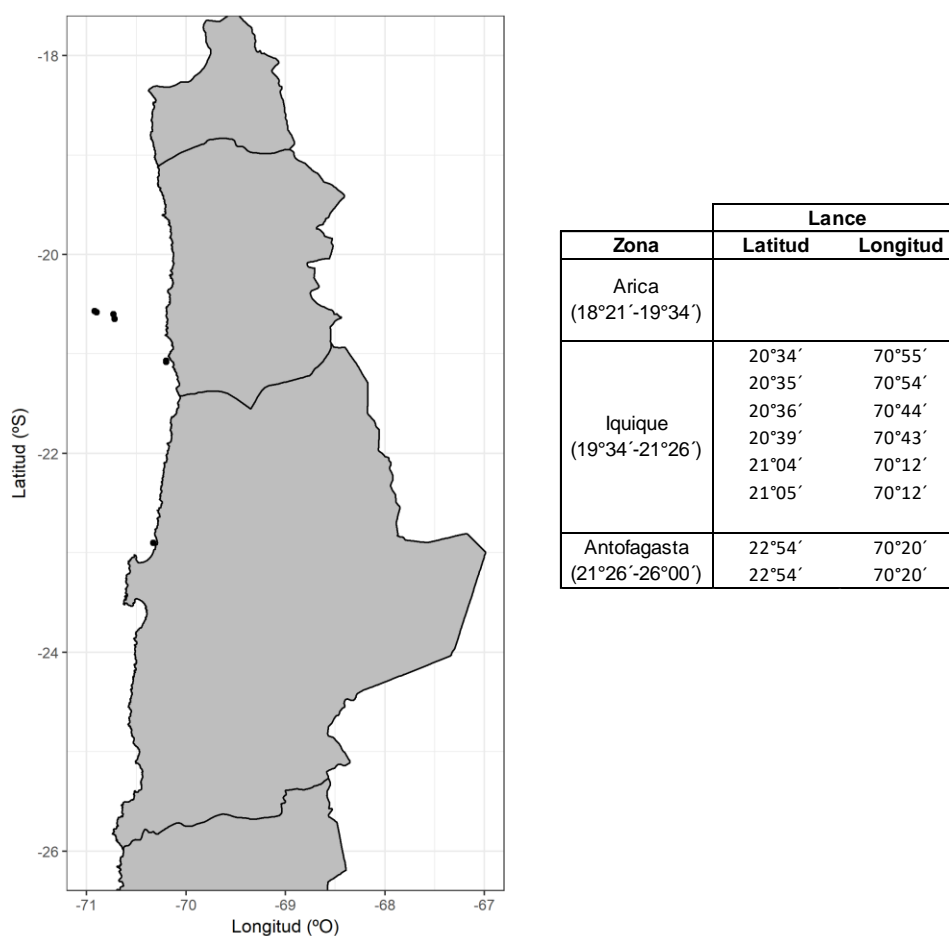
-18
-20
-22
-24
-26
Latitud (ºS)
-71 -70 -69 -68 -67
Longitud (ºO)

| | Lance | |
|---|---|---|
| Zona | Latitud | Longitud |
| Arica (18°21´-19°34´) | | |
| Iquique (19°34´-21°26´) | 20°34´<br>20°35´<br>20°36´<br>20°39´<br>21°04´<br>21°05´ | 70°55´<br>70°54´<br>70°44´<br>70°43´<br>70°12´<br>70°12´ |
| Antofagasta (21°26´-26°00´) | 22°54´<br>22°54´ | 70°20´<br>70°20´ |